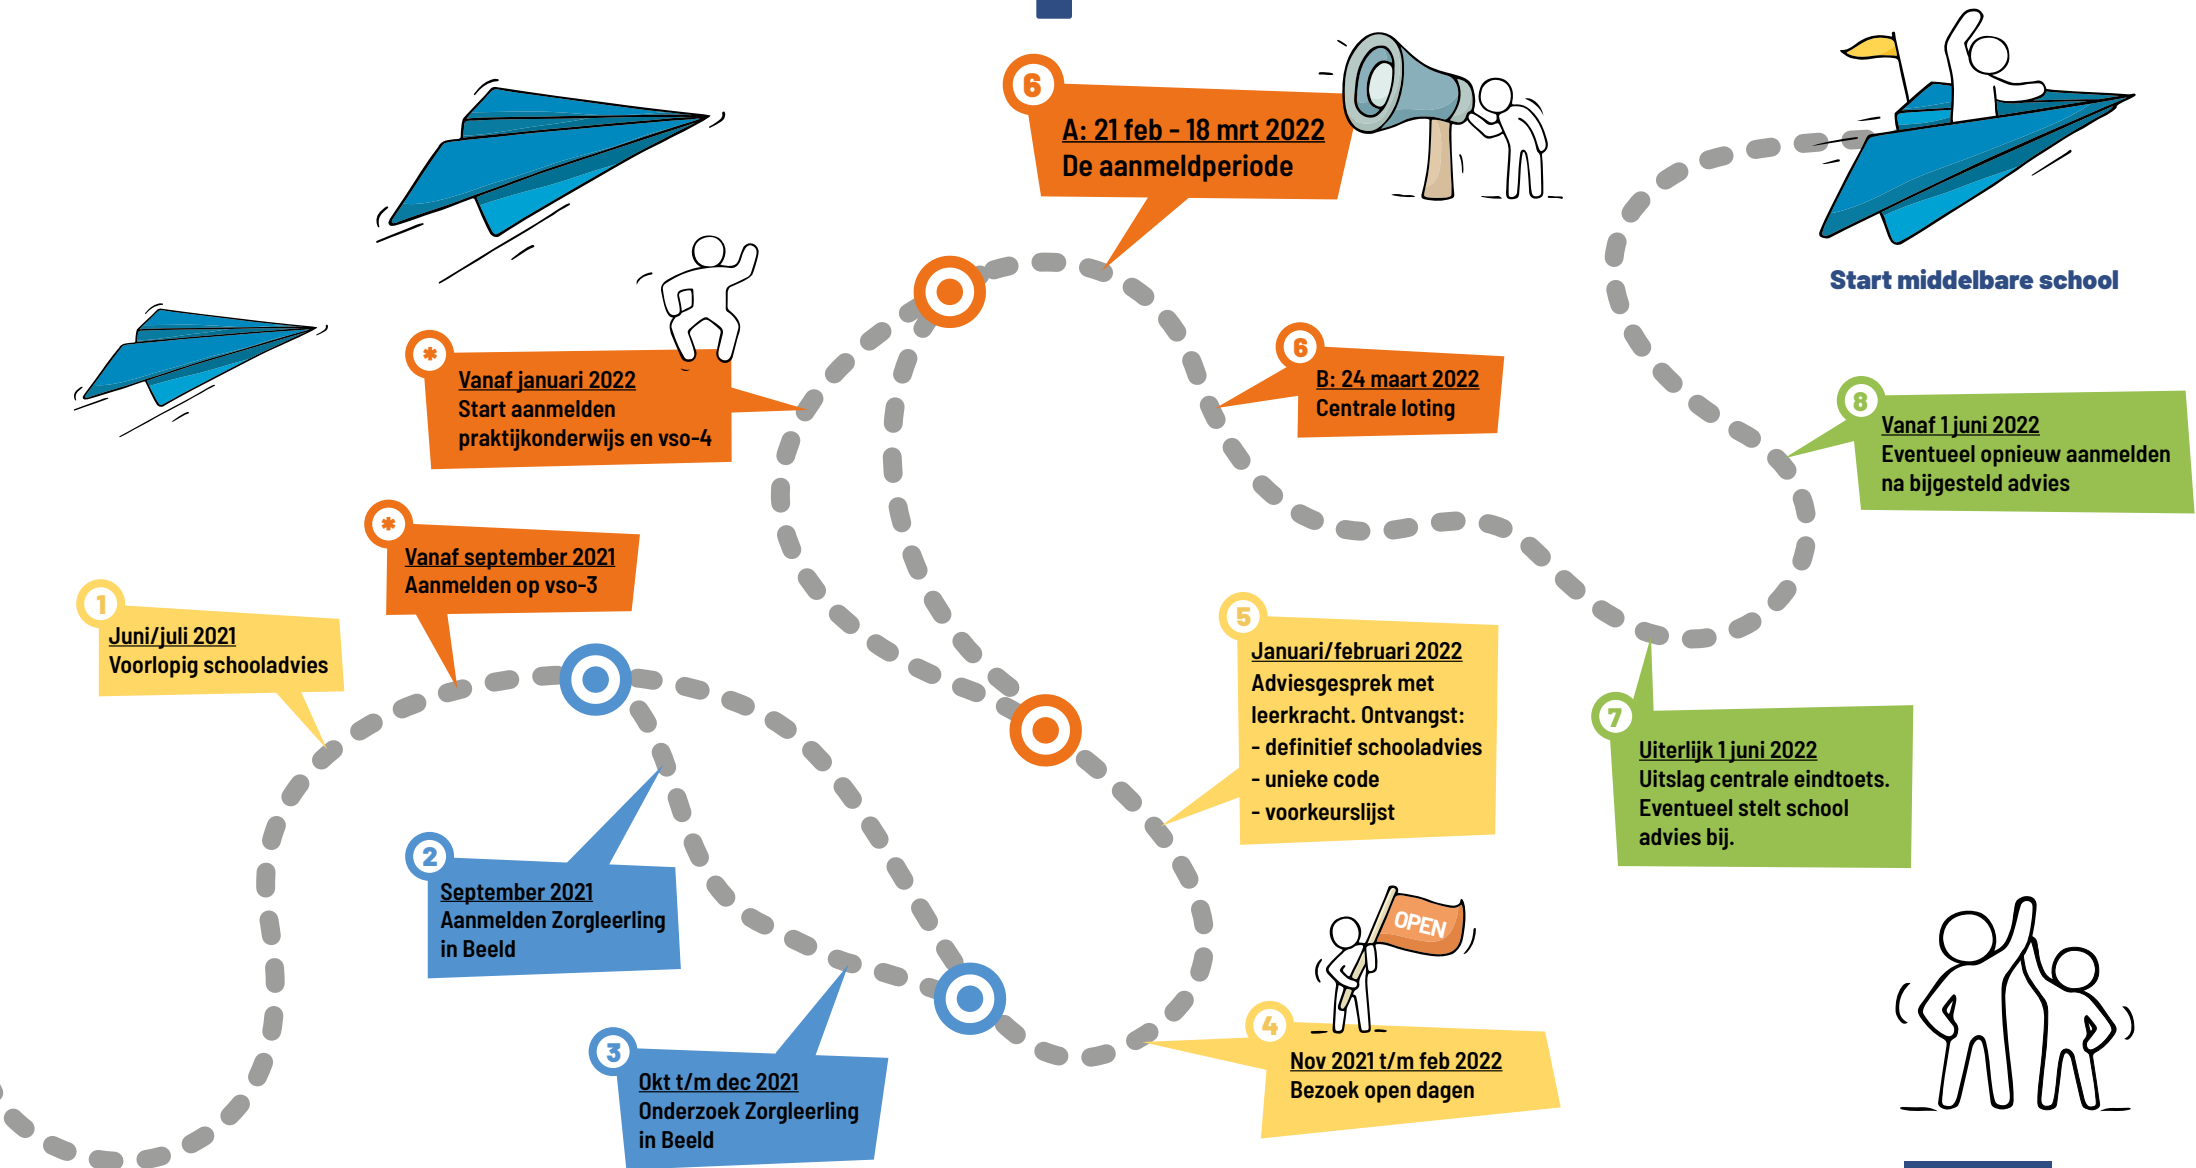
1
Juni/juli 2021
Voorlopig schooladvies

*
Vanaf september 2021
Aanmelden op vso-3

*
Vanaf januari 2022
Start aanmelden praktijkonderwijs en vso-4

2
September 2021
Aanmelden Zorgleerling in Beeld

3
Okt t/m dec 2021
Onderzoek Zorgleerling in Beeld

4
Nov 2021 t/m feb 2022
Bezoek open dagen

OPEN

5
Januari/februari 2022
Adviesgesprek met leerkracht. Ontvangst:
- definitief schooladvies
- unieke code
- voorkeurslijst

6
A: 21 feb - 18 mrt 2022
De aanmeldperiode

6
B: 24 maart 2022
Centrale loting

7
Uiterlijk 1 juni 2022
Uitslag centrale eindtoets. Eventueel stelt school advies bij.

8
Vanaf 1 juni 2022
Eventueel opnieuw aanmelden na bijgesteld advies

Start middelbare school